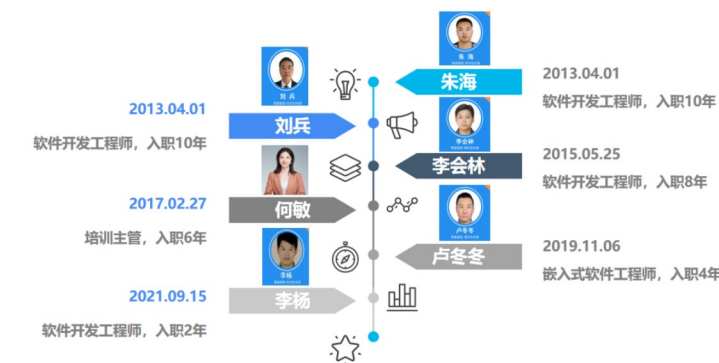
朱海
2013.04.01
软件开发工程师，入职10年

刘兵
2013.04.01
刘兵
软件开发工程师，入职10年

李会林
李会林
2015.05.25
软件开发工程师，入职8年

2017.02.27
何敏
培训主管，入职6年

卢冬冬
卢冬冬
2019.11.06
嵌入式软件工程师，入职4年

李杨
2021.09.15
李杨
软件开发工程师，入职2年